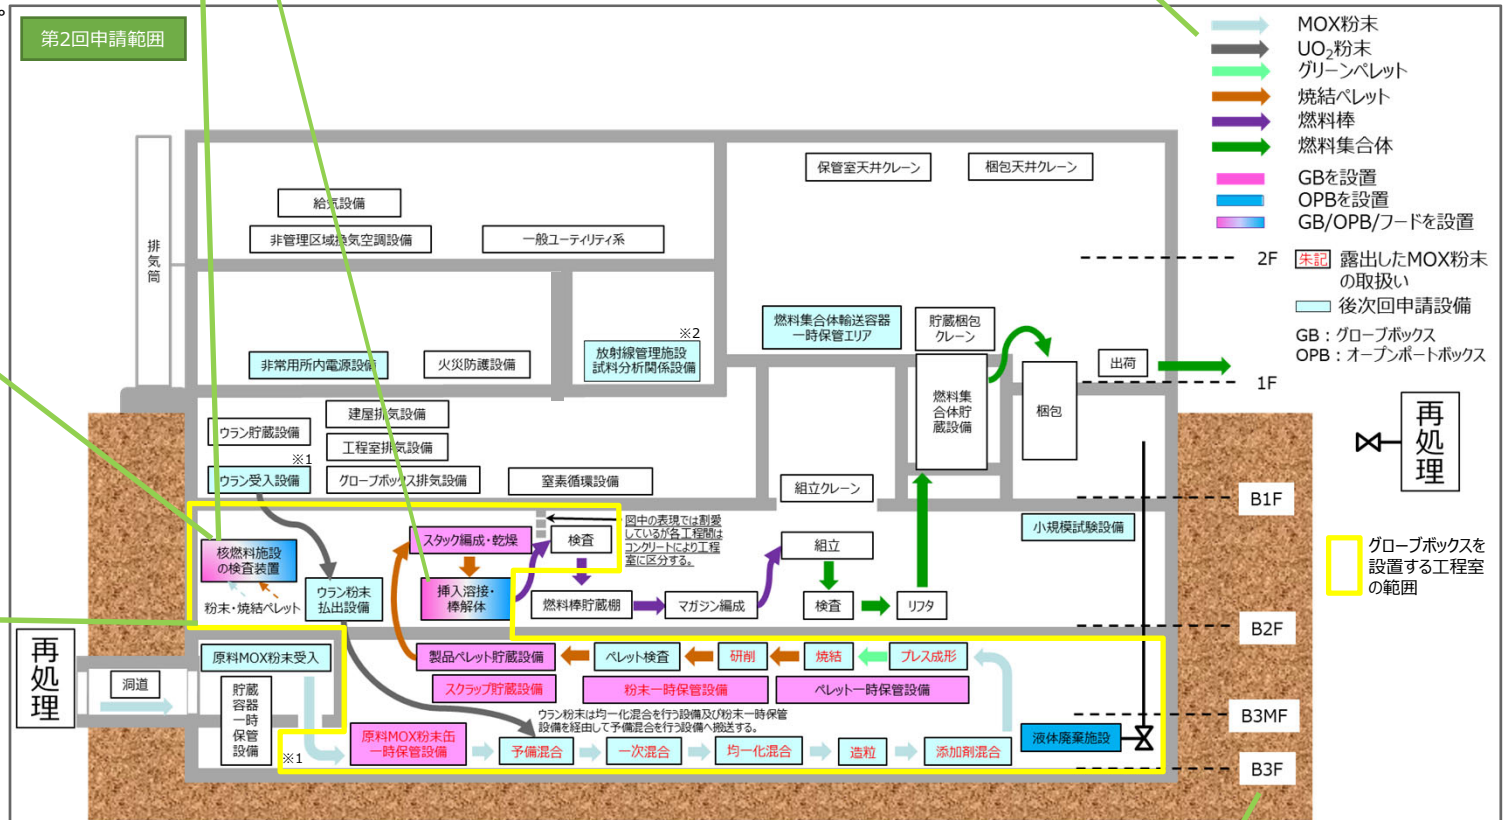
第2回申請範囲

MOX粉末
$UO_2$粉末
グリーンペレット
焼結ペレット
燃料棒
燃料集合体
GBを設置
OPBを設置
GB/OPB/フードを設置
朱記 露出したMOX粉末の取扱い
後次回申請設備
GB：グローブボックス
OPB：オープンポートボックス

2F
1F
B1F
B2F
B3MF
B3F

排気筒
給気設備
非管理区域換気空調設備
一般ユーティリティ系
保管室天井クレーン
梱包天井クレーン
非常用所内電源設備
火災防護設備
※2
放射線管理施設
試料分析関係設備
燃料集合体輸送容器一時保管エリア
貯蔵梱包クレーン
燃料集合体貯蔵設備
梱包
出荷
再処理
建屋排気設備
ウラン貯蔵設備
工程室排気設備
※1
ウラン受入設備
グローブボックス排気設備
窒素循環設備
組立クレーン
小規模試験設備
核燃料施設の検査装置
粉末・焼結ペレット
ウラン粉末払出設備
スタック編成・乾燥
検査
挿入溶接・棒解体
図中の表現では割愛しているが各工程間はコンクリートにより工程室に区分する。
組立
燃料棒貯蔵棚
マガジン編成
検査
リフタ
グローブボックスを設置する工程室の範囲
再処理
洞道
原料MOX粉末受入
貯蔵容器一時保管設備
製品ペレット貯蔵設備
ペレット検査
研削
焼結
プレス成形
スクラップ貯蔵設備
粉末一時保管設備
ペレット一時保管設備
ウラン粉末は均一化混合を行う設備及び粉末一時保管設備を経由して予備混合を行う設備へ搬送する。
※1
原料MOX粉末缶一時保管設備
予備混合
一次混合
均一化混合
造粒
添加剤混合
液体廃棄施設